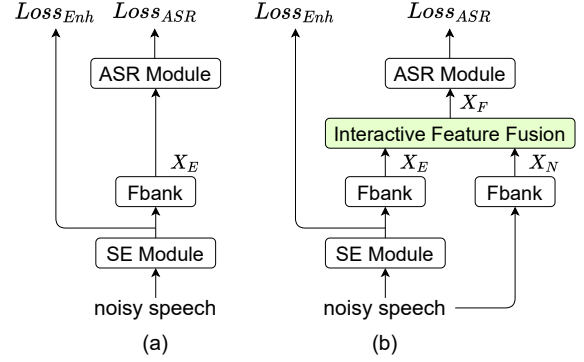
$Loss_{Enh}$

$Loss_{ASR}$

ASR Module

$X_E$

Fbank

SE Module

noisy speech

(a)

$Loss_{Enh}$

$Loss_{ASR}$

ASR Module

$X_F$

Interactive Feature Fusion

$X_E$

$X_N$

Fbank

Fbank

SE Module

noisy speech

(b)